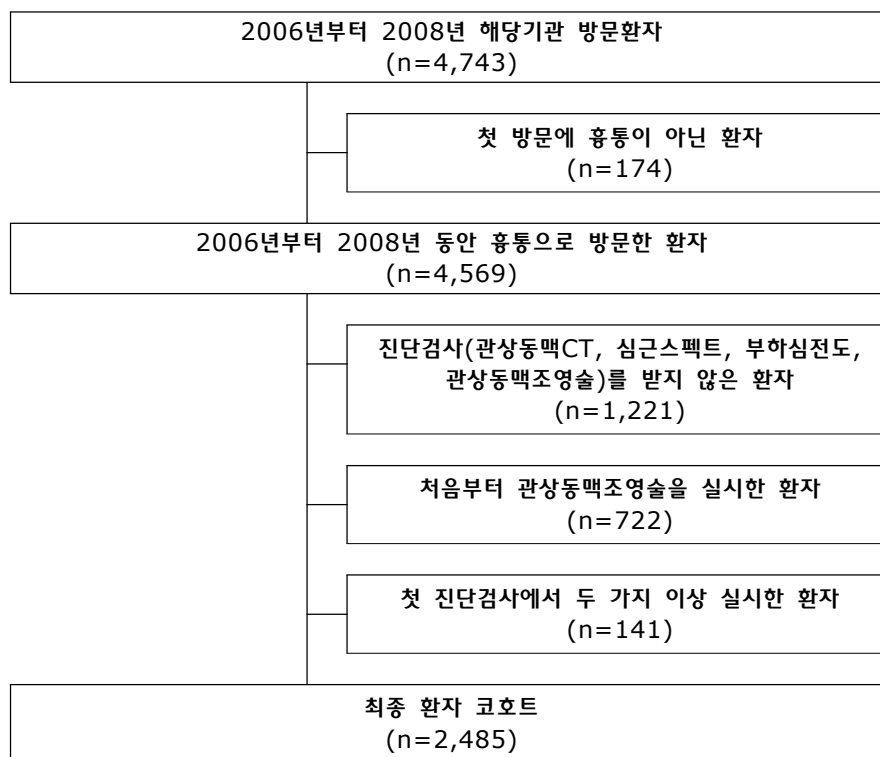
2006년부터 2008년 해당기관 방문환자
(n=4,743)

첫 방문에 흉통이 아닌 환자
(n=174)

2006년부터 2008년 동안 흉통으로 방문한 환자
(n=4,569)

진단검사(관상동맥CT, 심근스펙트, 부하심전도, 관상동맥조영술)를 받지 않은 환자
(n=1,221)

처음부터 관상동맥조영술을 실시한 환자
(n=722)

첫 진단검사에서 두 가지 이상 실시한 환자
(n=141)

최종 환자 코호트
(n=2,485)